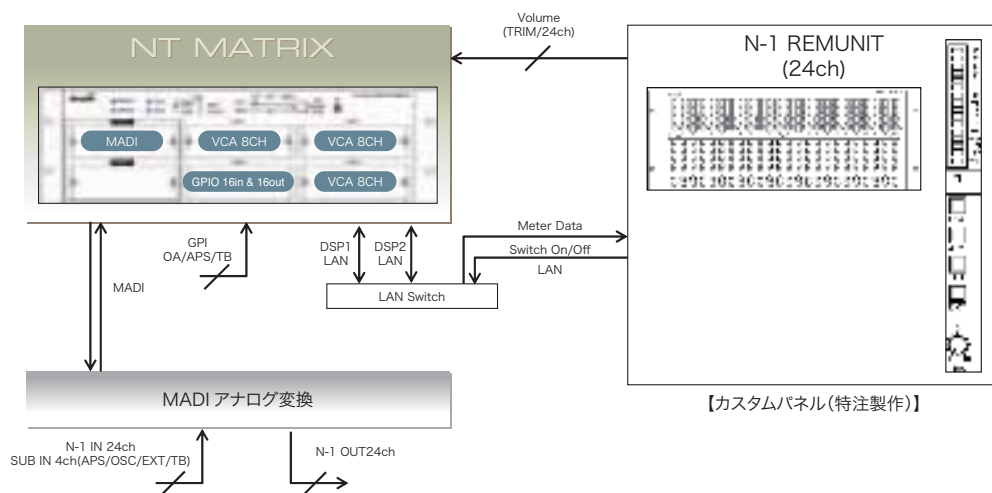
NT MATRIX

MADI
VCA 8CH
VCA 8CH
GPIO 16in & 16out
VCA 8CH

Volume
(TRIM/24ch)

N-1 REMUNIT
(24ch)

GPI
OA/APS/TB

MADI

DSP1
LAN

DSP2
LAN

Meter Data

Switch On/Off

LAN

LAN Switch

MADI アナログ変換

【カスタムパネル(特注製作)】

N-1 IN 24ch
SUB IN 4ch(APS/OSC/EXT/TB)

N-1 OUT24ch